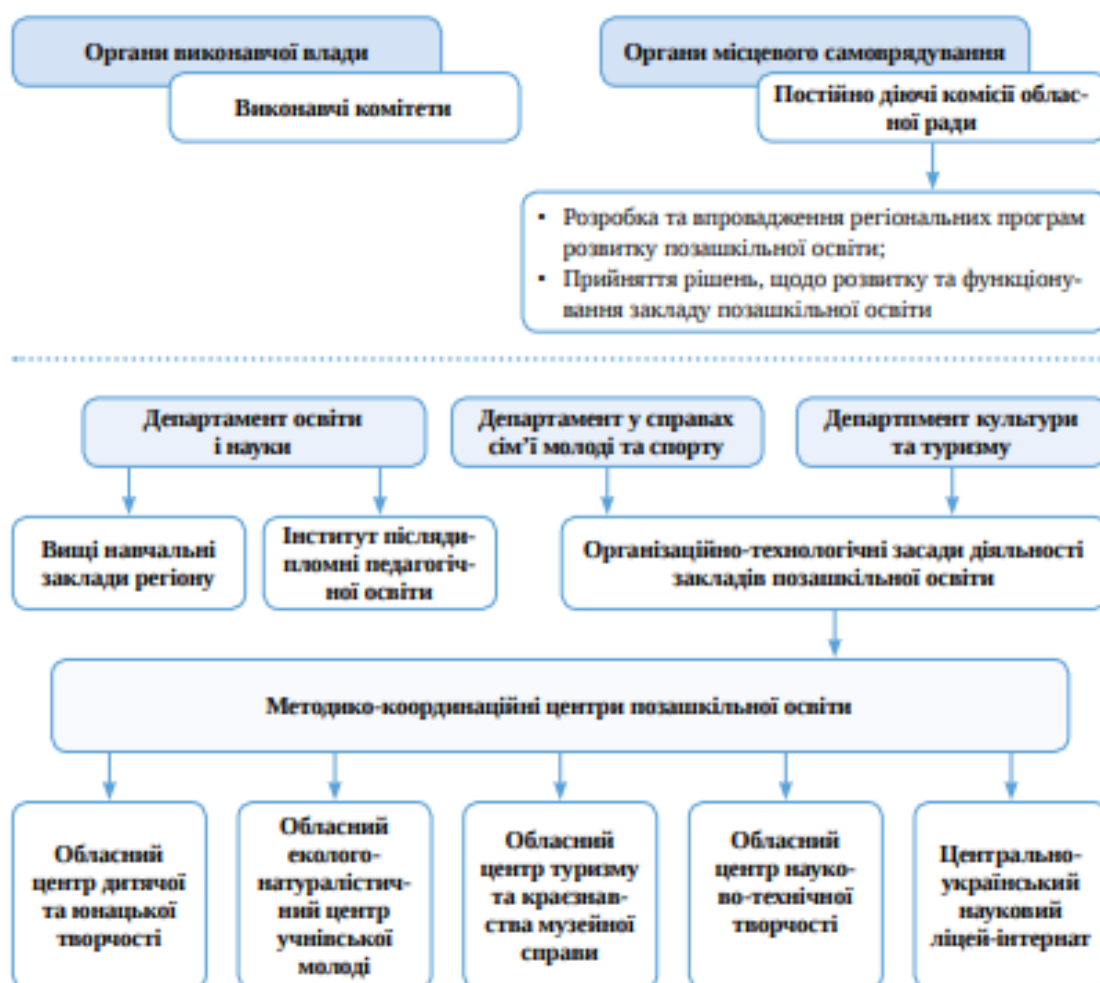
Органи виконавчої влади

Виконавчі комітети

Органи місцевого самоврядування

Постійно діючі комісії обласної ради

• Розробка та впровадження регіональних програм розвитку позашкільної освіти;
• Прийняття рішень, щодо розвитку та функціонування закладу позашкільної освіти

Департамент освіти і науки

Департамент у справах сім'ї молоді та спорту

Департпмент культури та туризму

Вищі навчальні заклади регіону

Інститут післядипломні педагогічної освіти

Організаційно-технологічні засади діяльності закладів позашкільної освіти

Методико-координаційні центри позашкільної освіти

Обласний центр дитячої та юнацької творчості

Обласний еколого-натуралістичний центр учнівської молоді

Обласний центр туризму та краєзнавства музейної справи

Обласний центр науково-технічної творчості

Центрально-український науковий ліцей-інтернат